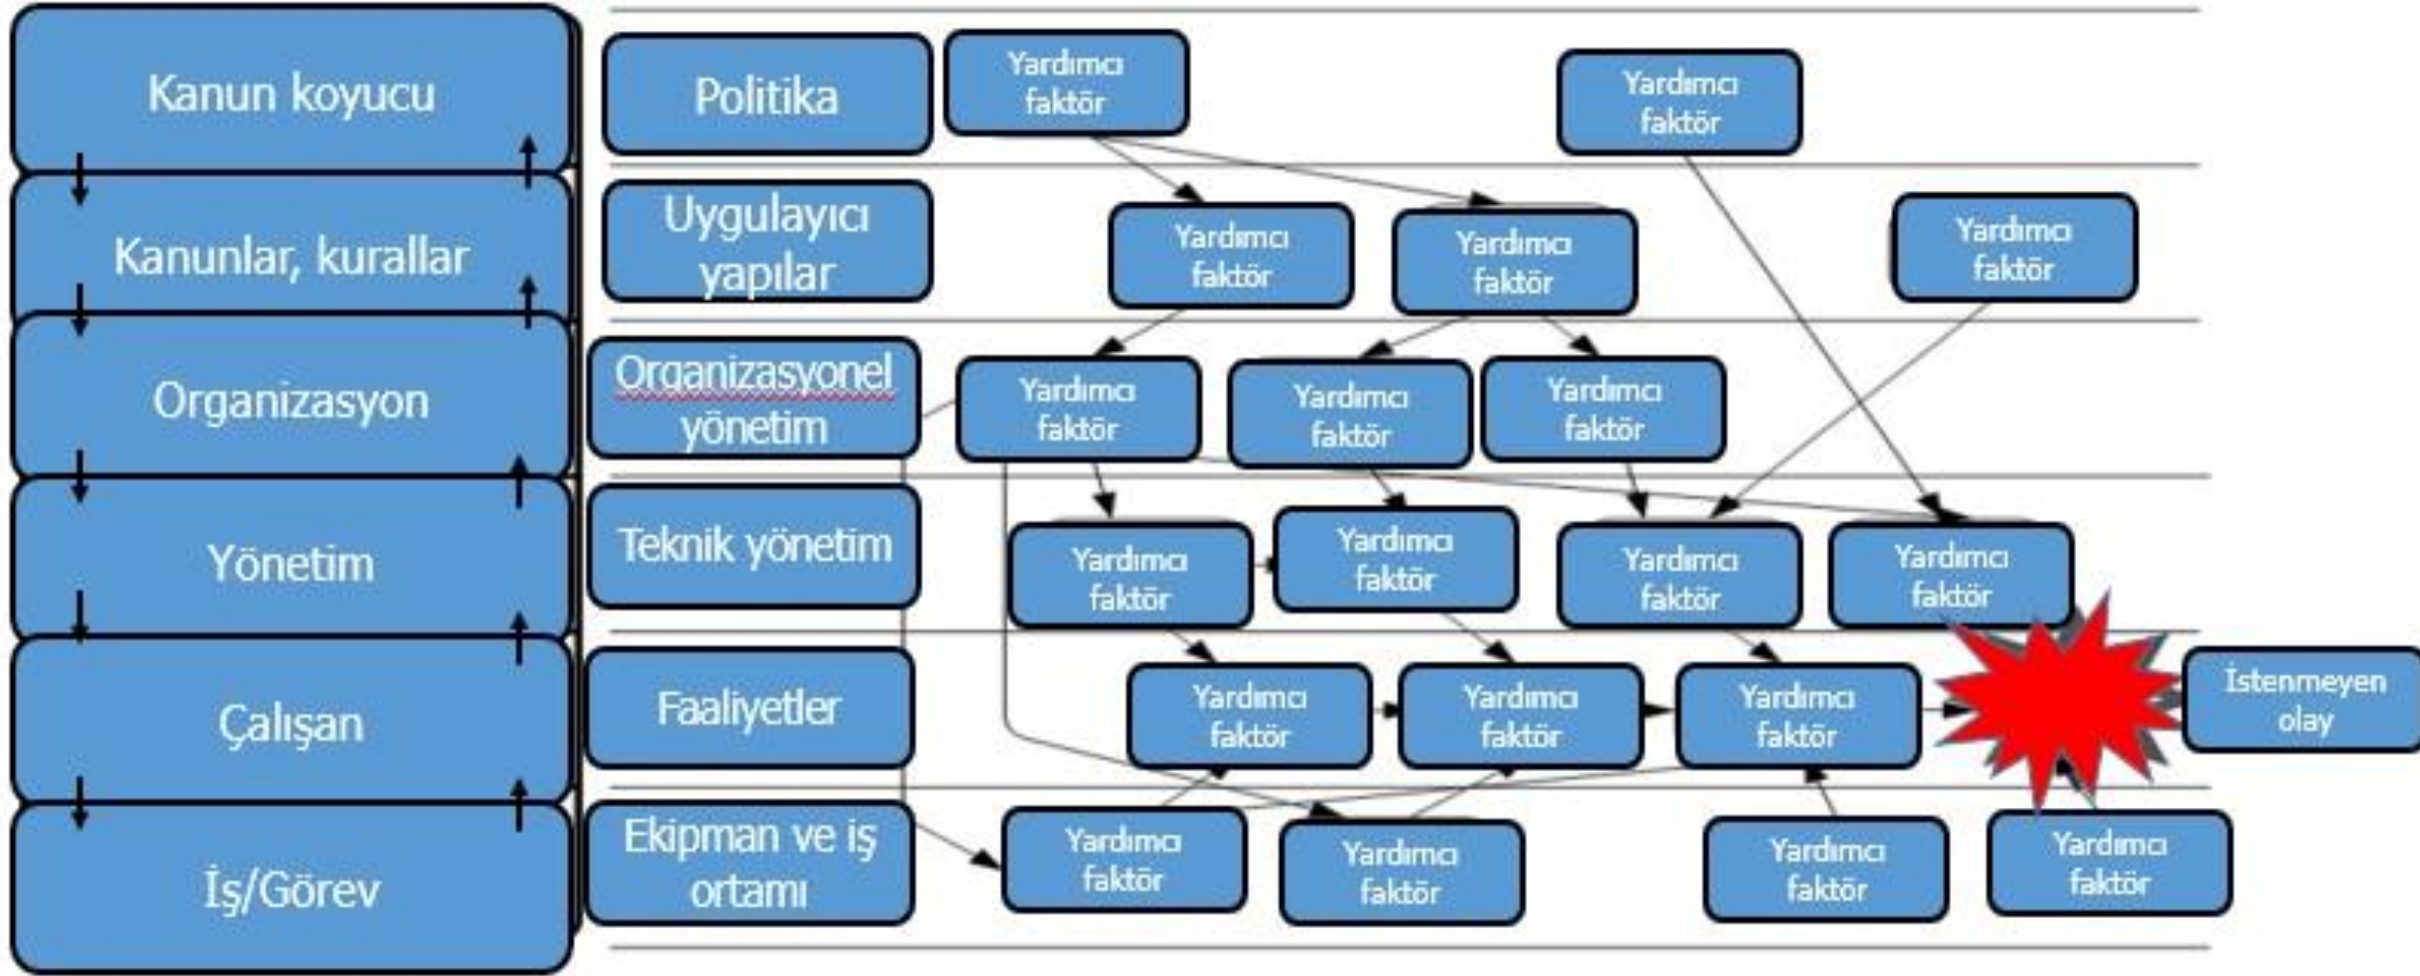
Kanun koyucu

Kanunlar, kurallar

Organizasyon

Yönetim

Çalışan

İş/Görev

Politika

Uygulayıcı yapılar

Organizasyonel yönetim

Teknik yönetim

Faaliyetler

Ekipman ve iş ortamı

Yardımcı faktör

Yardımcı faktör

Yardımcı faktör

Yardımcı faktör

Yardımcı faktör

Yardımcı faktör

Yardımcı faktör

Yardımcı faktör

Yardımcı faktör

Yardımcı faktör

Yardımcı faktör

Yardımcı faktör

Yardımcı faktör

Yardımcı faktör

Yardımcı faktör

Yardımcı faktör

Yardımcı faktör

Yardımcı faktör

Yardımcı faktör

İstenmeyen olay